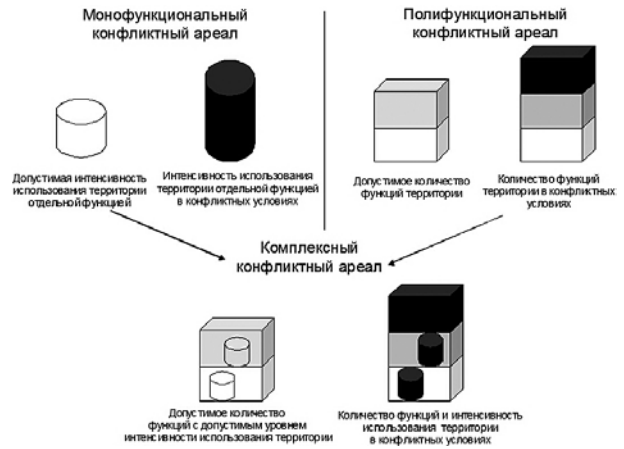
Монофункциональный конфликтный ареал

Полифункциональный конфликтный ареал

Допустимая интенсивность использования территории отдельнойфункцией

Интенсивность использования территории отдельной функцией в конфликтных условиях

Допустимое количество функций территории

Количество функций территории в конфликтных условиях

Комплексный конфликтный ареал

Допустимое количество функций с допустимым уровнем интенсивности использования территории

Количество функций и интенсивность использования территории в конфликтных условиях